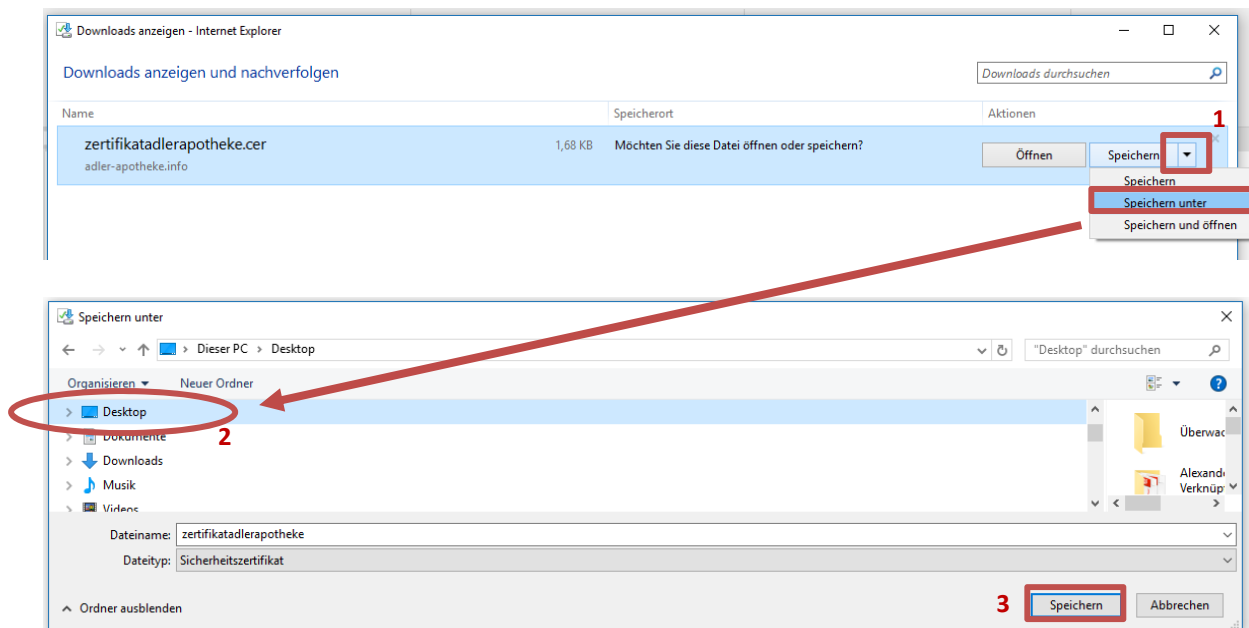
Downloads anzeigen - Internet Explorer

Downloads anzeigen und nachverfolgen

Downloads durchsuchen

Name

Speicherort

Aktionen

zertifikatadlerapotheke.cer

adler-apotheke.info

1,68 KB

Möchten Sie diese Datei öffnen oder speichern?

Öffnen

Speichern

1

Speichern

Speichern unter

Speichern und öffnen

Speichern unter

Dieser PC > Desktop

"Desktop" durchsuchen

Organisieren

Neuer Ordner

Desktop

2

Dokumente

Downloads

Musik

Videos

Überwac

Alexande

Verknüpf

Dateiname: zertifikatadlerapotheke

Dateityp: Sicherheitszertifikat

Ordner ausblenden

3

Speichern

Abbrechen